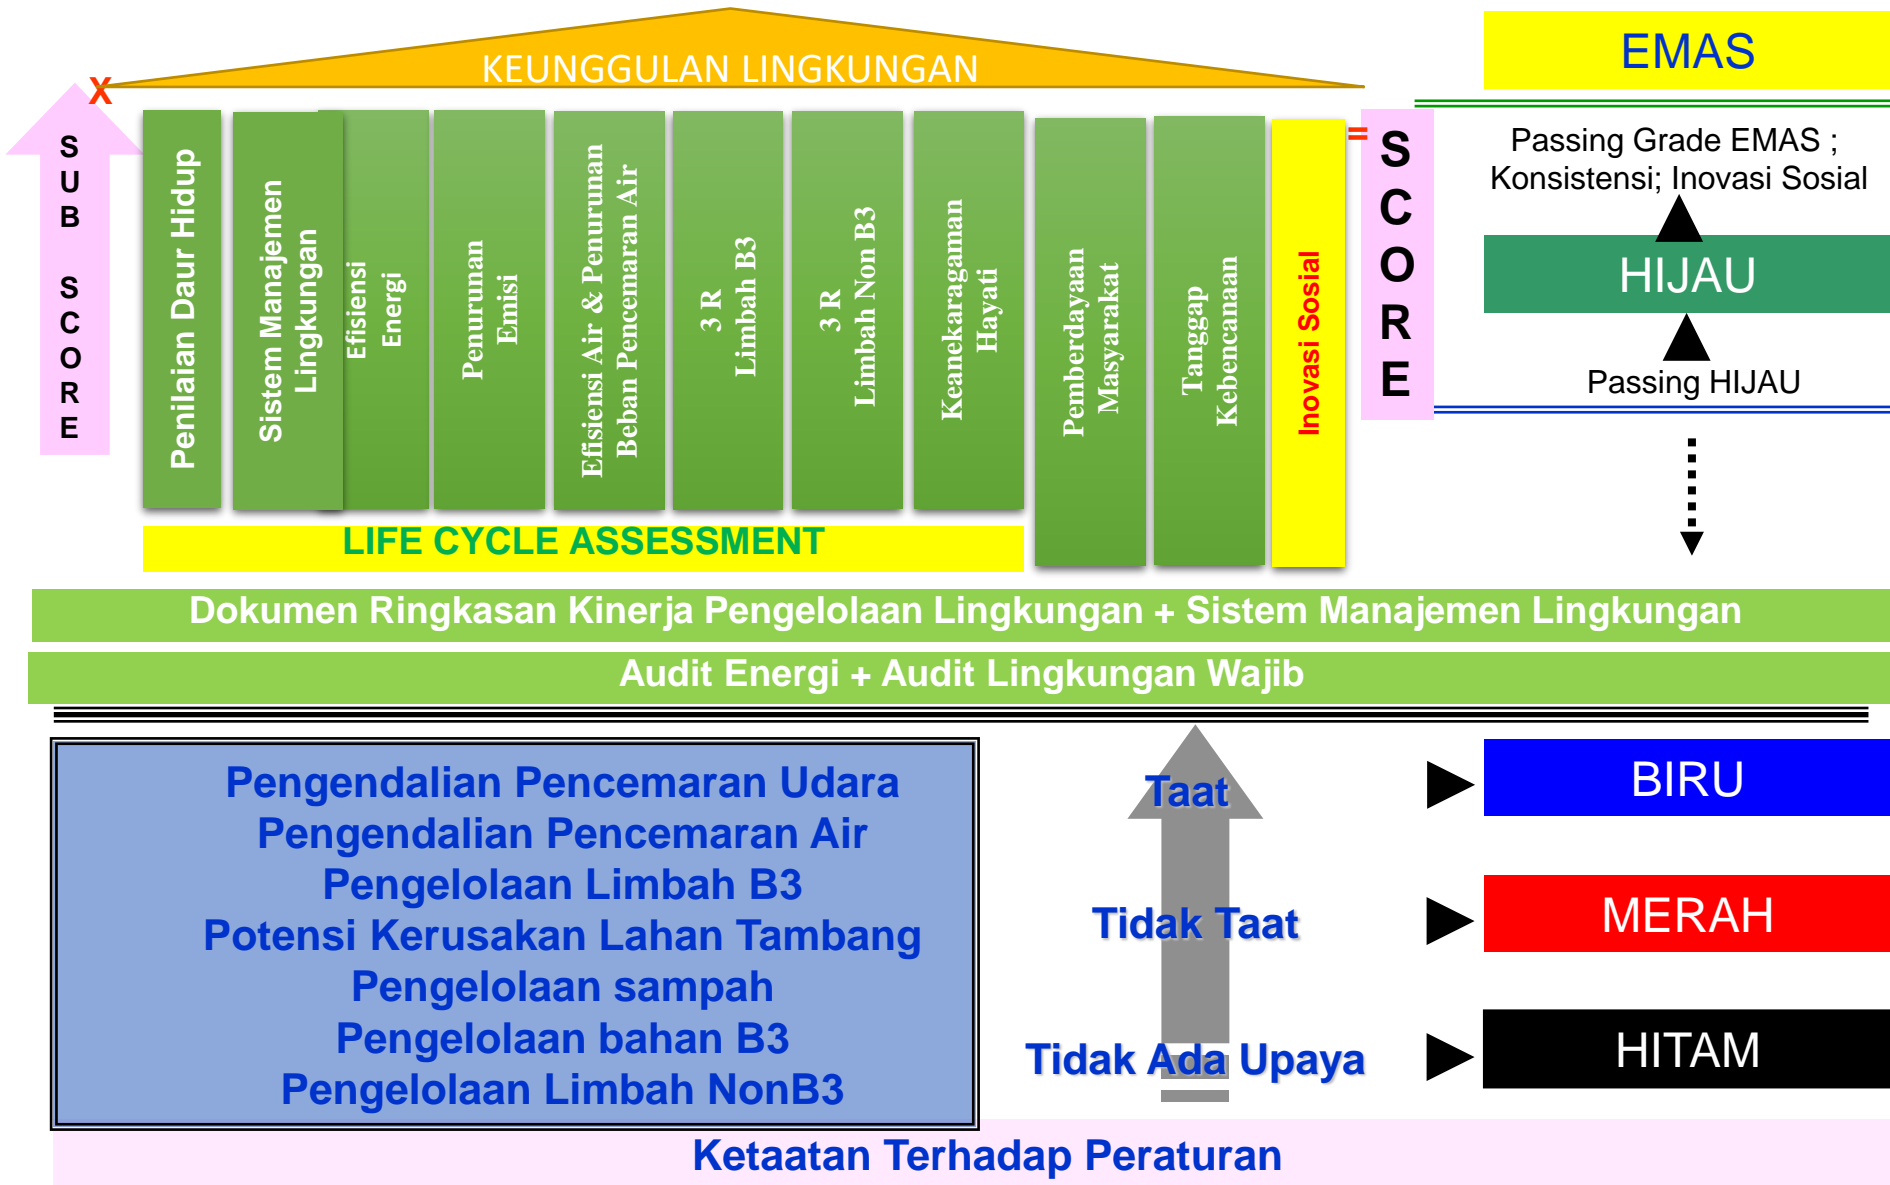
KEUNGGULAN LINGKUNGAN

SUB SCORE

X

Penilaian Daur Hidup

Sistem Manajemen Lingkungan

Efisiensi Energi

Penurunan Emisi

Efisiensi Air & Penurunan Beban Pencemaran Air

3 R Limbah B3

3 R Limbah Non B3

Keanekaragaman Hayati

Pemberdayaan Masyarakat

Tanggap Kebencanaan

Inovasi Sosial

=

SCORE

LIFE CYCLE ASSESSMENT

EMAS

Passing Grade EMAS ; Konsistensi; Inovasi Sosial

HIJAU

Passing HIJAU

Dokumen Ringkasan Kinerja Pengelolaan Lingkungan + Sistem Manajemen Lingkungan

Audit Energi + Audit Lingkungan Wajib

Pengendalian Pencemaran Udara
Pengendalian Pencemaran Air
Pengelolaan Limbah B3
Potensi Kerusakan Lahan Tambang
Pengelolaan sampah
Pengelolaan bahan B3
Pengelolaan Limbah NonB3

Taat

BIRU

Tidak Taat

MERAH

Tidak Ada Upaya

HITAM

Ketaatan Terhadap Peraturan